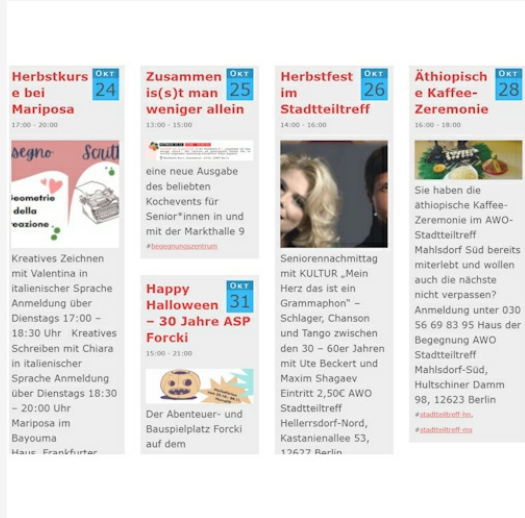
Herbstkurse bei Mariposa

OKT
24

17:00 - 20:00

segno Scritt

Geometrie della creazione

Kreatives Zeichnen mit Valentina in italienischer Sprache Anmeldung über Dienstags 17:00 – 18:30 Uhr Kreatives Schreiben mit Chiara in italienischer Sprache Anmeldung über Dienstags 18:30 – 20:00 Uhr Mariposa im Bayouma Haus, Frankfurter

Zusammen is(s)t man weniger allein

OKT
25

13:00 - 15:00

eine neue Ausgabe des beliebten Kochevents für Senior*innen in und mit der Markthalle 9

#begegnungszentrum

Happy Halloween – 30 Jahre ASP Forcki

OKT
31

15:00 - 21:00

Der Abenteuer- und Bauspielplatz Forcki auf dem

Herbstfest im Stadtteiltreff

OKT
26

14:00 - 16:00

Seniorennachmittag mit KULTUR „Mein Herz das ist ein Grammaphon" – Schlager, Chanson und Tango zwischen den 30 – 60er Jahren mit Ute Beckert und Maxim Shagaev Eintritt 2,50€ AWO Stadtteiltreff Hellersdorf-Nord, Kastanienallee 53, 12627 Berlin

Äthiopische Kaffee-Zeremonie

OKT
28

16:00 - 18:00

Sie haben die äthiopische Kaffee-Zeremonie im AWO-Stadtteiltreff Mahlsdorf Süd bereits miterlebt und wollen auch die nächste nicht verpassen? Anmeldung unter 030 56 69 83 95 Haus der Begegnung AWO Stadtteiltreff Mahlsdorf-Süd, Hultschiner Damm 98, 12623 Berlin

#stadtteiltreff-hn, #stadtteiltreff-ms